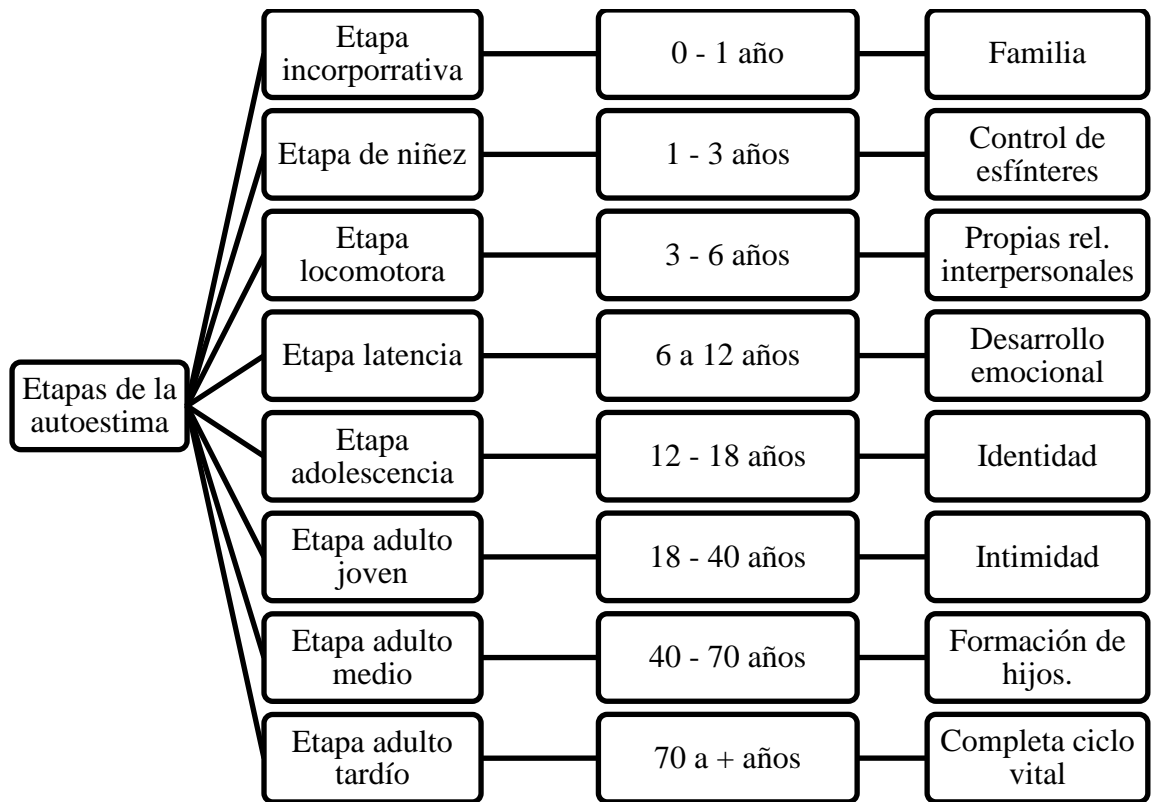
Etapas de la autoestima

Etapa incorporrativa

0 - 1 año

Familia

Etapa de niñez

1 - 3 años

Control de esfínteres

Etapa locomotora

3 - 6 años

Propias rel. interpersonales

Etapa latencia

6 a 12 años

Desarrollo emocional

Etapa adolescencia

12 - 18 años

Identidad

Etapa adulto joven

18 - 40 años

Intimidad

Etapa adulto medio

40 - 70 años

Formación de hijos.

Etapa adulto tardío

70 a + años

Completa ciclo vital